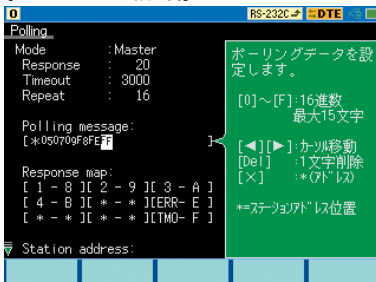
0
RS-232C DTE
Polling
Mode : Master
Response : 20
Timeout : 3000
Repeat : 16

Polling message:
[*050709F8FEFF ]

Response map:
[ 1 - 8 ][ 2 - 9 ][ 3 - A ]
[ 4 - B ][ * - * ][ERR- E ]
[ * - * ][ * - * ][TMO- F ]

Station address:

ポーリングデータを設定します。

[0]~[F]:16進数
最大15文字

[◀][▶]:カーソル移動
[Del] :1文字削除
[×] :*(アドレス)

*=ステーションアドレス位置